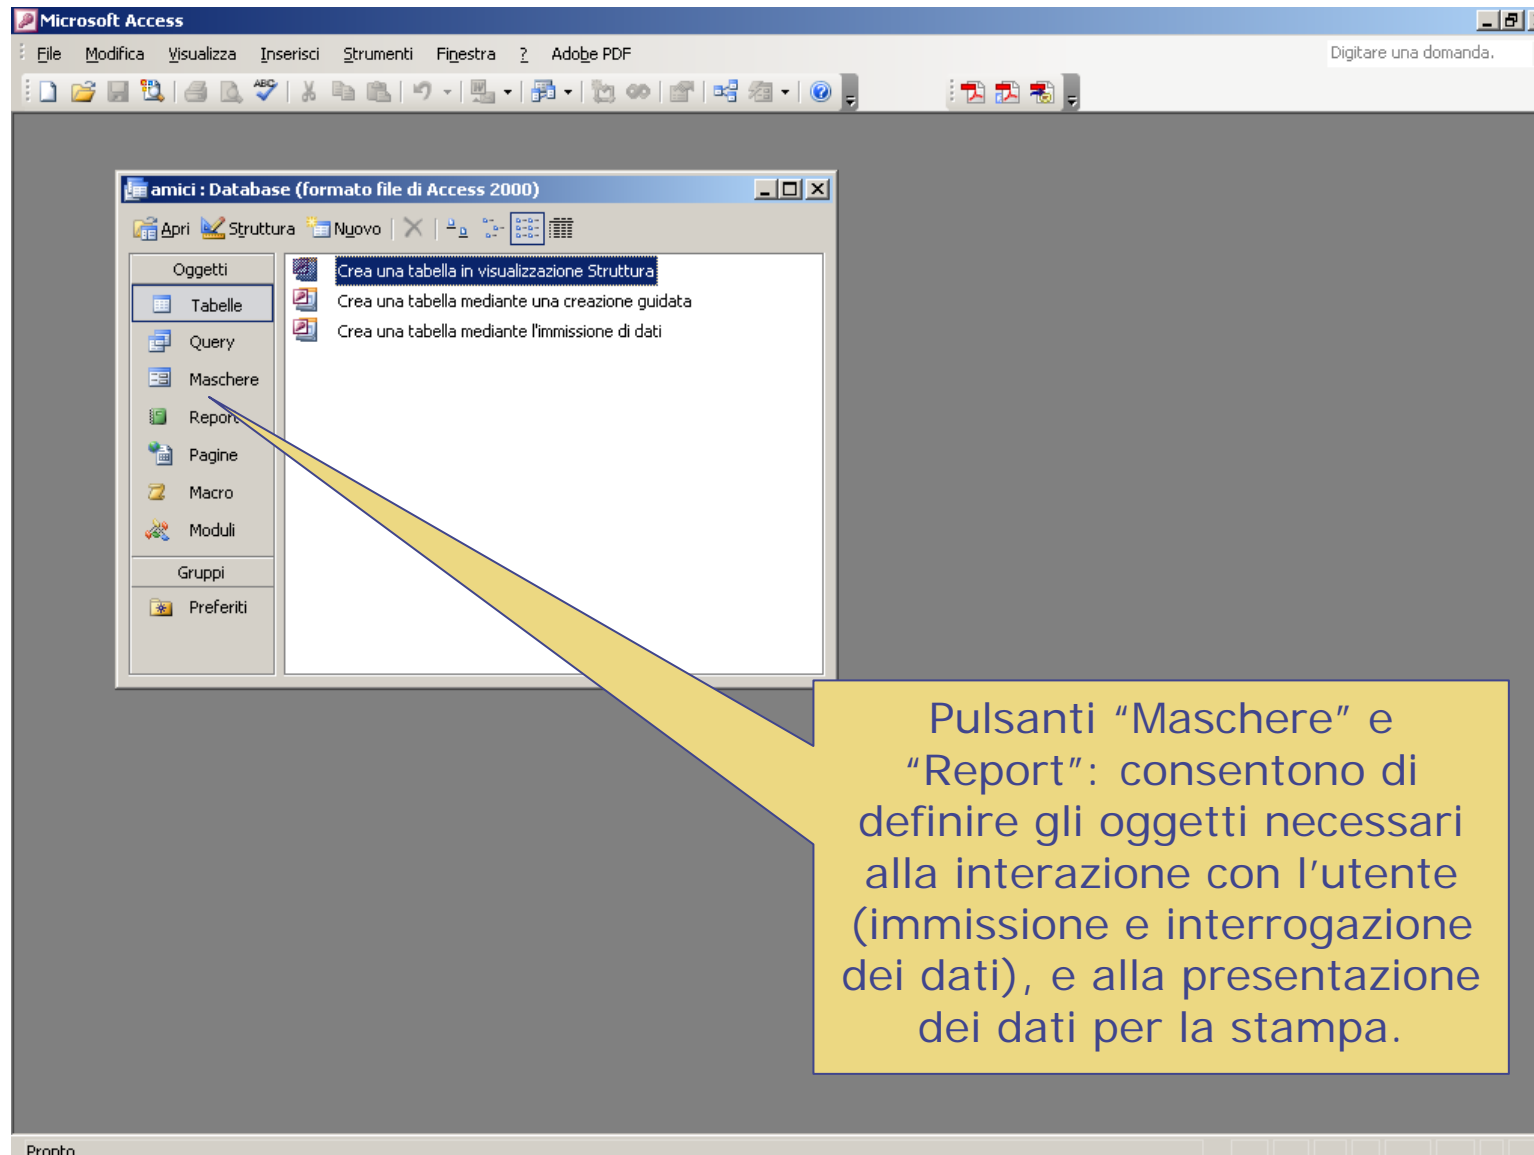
Microsoft Access

File Modifica Visualizza Inserisci Strumenti Finestra ? Adobe PDF

Digitare una domanda.

amici : Database (formato file di Access 2000)

Apri Struttura Nuovo

Oggetti

Tabelle

Query

Maschere

Report

Pagine

Macro

Moduli

Gruppi

Preferiti

Crea una tabella in visualizzazione Struttura

Crea una tabella mediante una creazione guidata

Crea una tabella mediante l'immissione di dati

Pulsanti “Maschere” e “Report”: consentono di definire gli oggetti necessari alla interazione con l’utente (immissione e interrogazione dei dati), e alla presentazione dei dati per la stampa.

Pronto